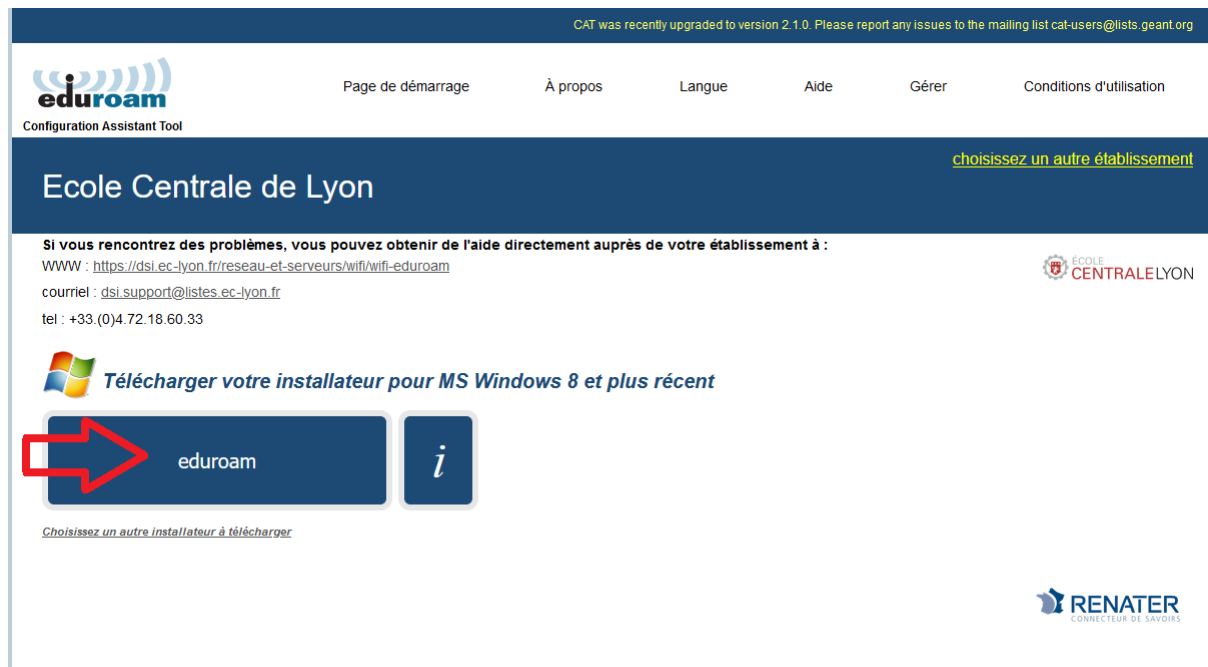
CAT was recently upgraded to version 2.1.0. Please report any issues to the mailing list cat-users@lists.geant.org

eduroam
Configuration Assistant Tool

Page de démarrage À propos Langue Aide Gérer Conditions d'utilisation

choisissez un autre établissement

Ecole Centrale de Lyon

Si vous rencontrez des problèmes, vous pouvez obtenir de l'aide directement auprès de votre établissement à :
WWW : https://dsi.ec-lyon.fr/reseau-et-serveurs/wifi/wifi-eduroam
courriel : dsi.support@listes.ec-lyon.fr
tel : +33.(0)4.72.18.60.33

ÉCOLE CENTRALELYON

Télécharger votre installateur pour MS Windows 8 et plus récent

eduroam

i

Choisissez un autre installateur à télécharger

RENATER
CONNECTEUR DE SAVOIRS